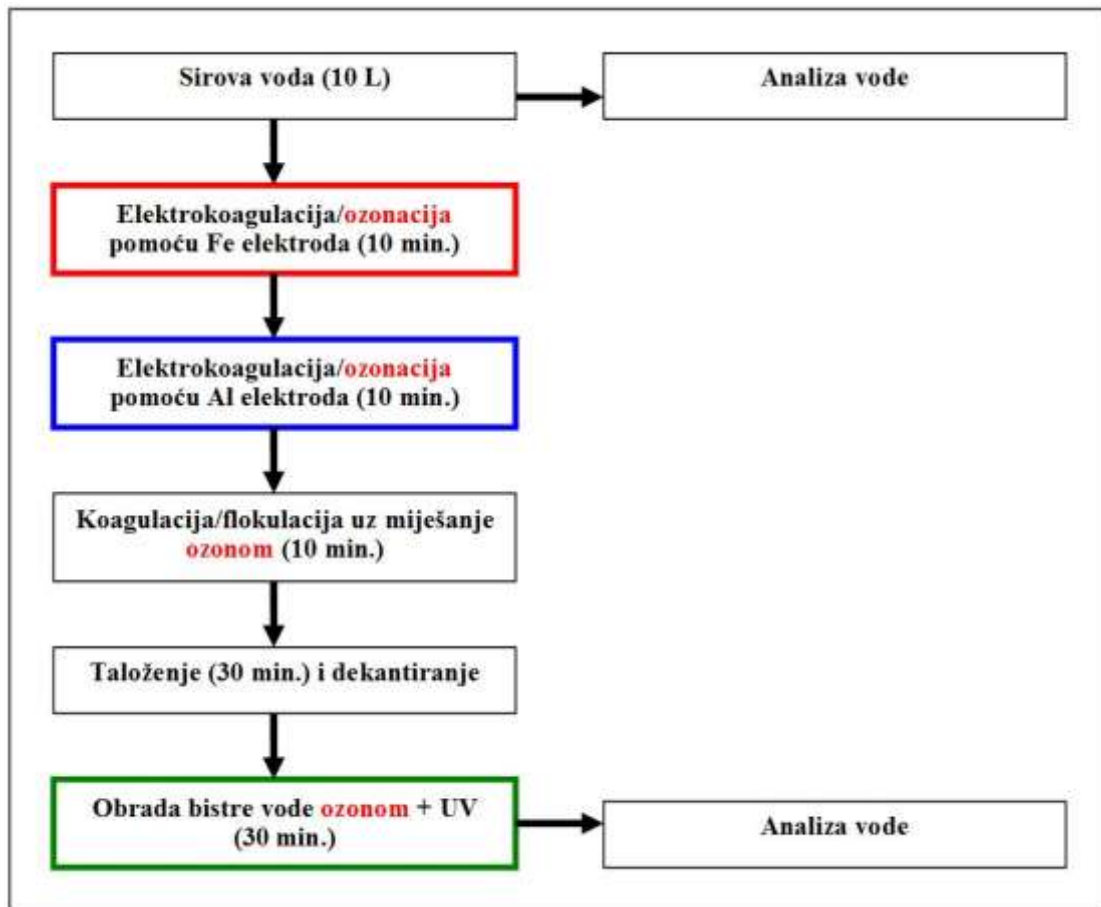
Sirova voda (10 L)

Analiza vode

Elektrokoagulacija/ozonacija pomoću Fe elektroda (10 min.)

Elektrokoagulacija/ozonacija pomoću Al elektroda (10 min.)

Koagulacija/flokulacija uz miješanje ozonom (10 min.)

Taloženje (30 min.) i dekantiranje

Obrada bistre vode ozonom + UV (30 min.)

Analiza vode